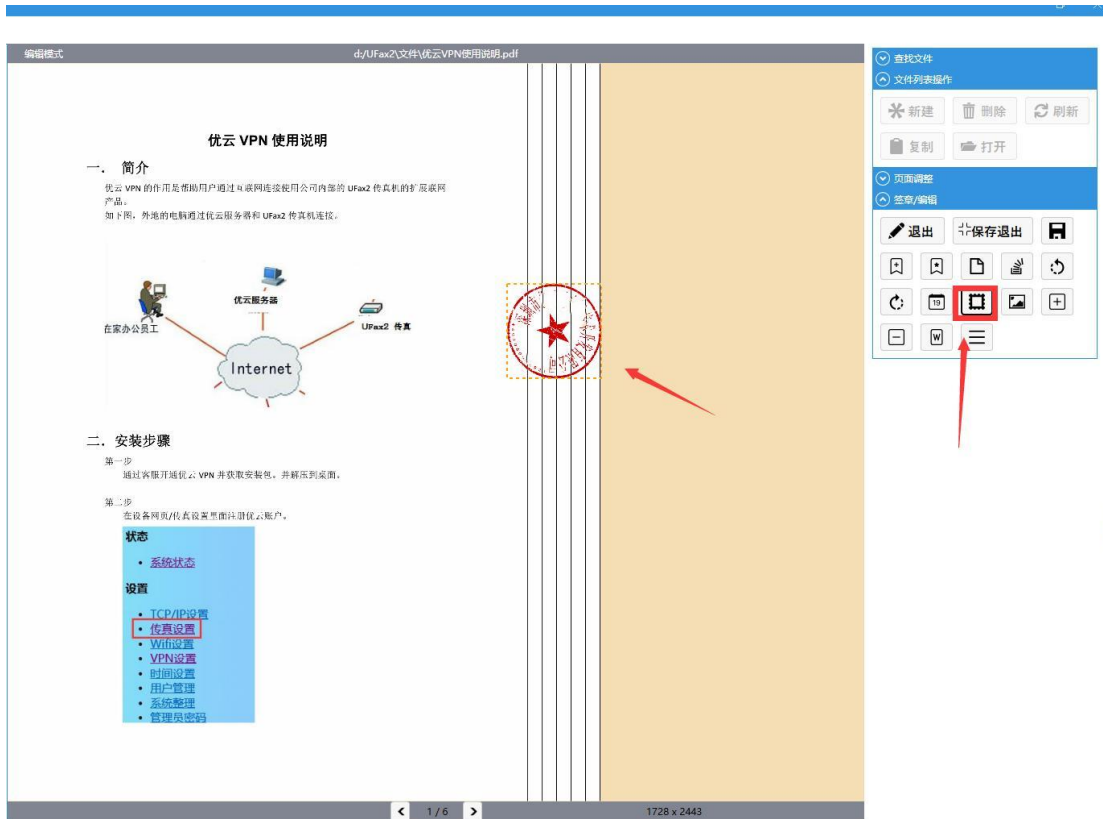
编辑模式

d:/UFax2\文件\优云VPN使用说明.pdf

优云 VPN 使用说明

一. 简介

优云 VPN 的作用是帮助用户通过互联网连接使用公司内部的 UFax2 传真机的扩展联网产品。

如下图，外地的电脑通过优云服务器和 UFax2 传真机连接。

优云服务器

在家办公员工

UFax2 传真

Internet

二. 安装步骤

第一步

通过客服开通优云 VPN 并获取安装包，并解压到桌面。

第二步

在设备网页/传真设置里面注册优云账户。

状态

• 系统状态

设置

• TCP/IP设置
• 传真设置
• Wifi设置
• VPN设置
• 时间设置
• 用户管理
• 系统整理
• 管理员密码

< 1 / 6 >

1728 x 2443

查找文件

文件列表操作

新建 删除 刷新

复制 打开

页面调整

签章/编辑

退出 保存退出

19

W